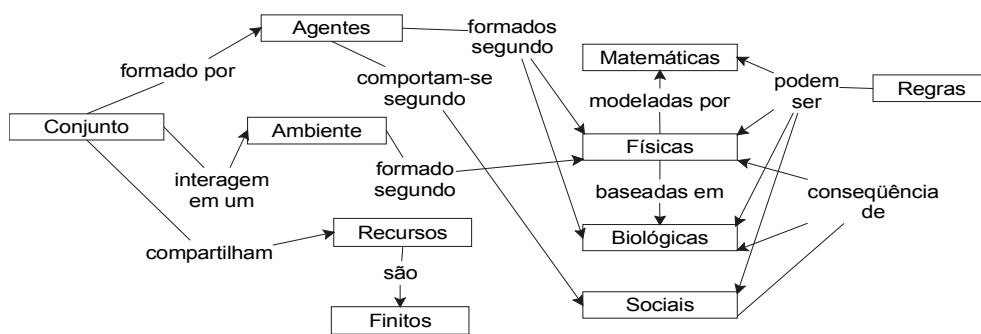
Agentes

formados segundo

Matemáticas

formado por

comportam-se segundo

podem ser

Regras

modeladas por

Conjunto

Ambiente

Físicas

formado segundo

interagem em um

baseadas em

conseqüência de

Recursos

compartilham

Biológicas

são

Sociais

Finitos